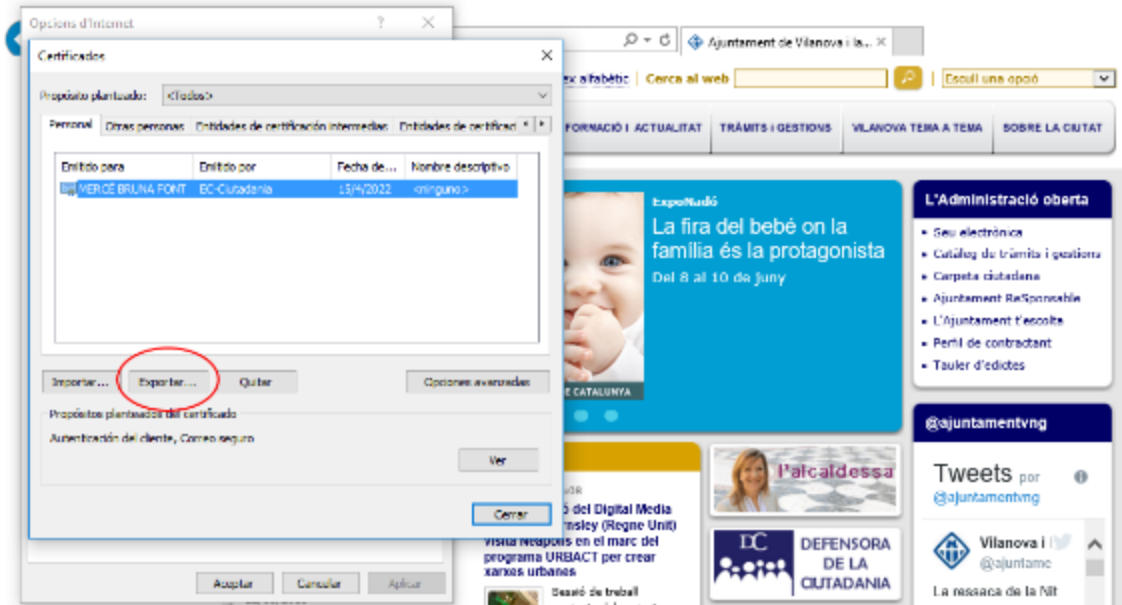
Opciones d'Internet

Certificados

Propósito planteado: <Todos>

Personal | Otras personas | Entidades de certificación intermedias | Entidades de certificaci

| Emitido para | Emitido por | Fecha de... | Nombre descriptivo |
|---|---|---|---|
| MERCÈ BRUNA FONT | EC-Ciutadania | 15/4/2022 | <ninguno> |

Importar... | Exportar... | Quitar | Opciones avanzadas

Propósitos planteados del certificado

Autenticación del cliente, Correo seguro

Ver

Cerrar

Aceptar | Cancelar | Aplicar

Ajuntament de Vilanova i la...

ex alfabètic | Cerca al web | Escull una opció

FORMACIÓ I ACTUALITAT | TRÀMITS i GESTIONS | VILANOVA TEMA A TEMA | SOBRE LA CIUTAT

ExpoNadó
La fira del bebè on la família és la protagonista
Del 8 al 10 de juny

E CATALUNYA

L'Administració oberta
• Seu electrònica
• Catàleg de tràmits i gestions
• Carpeta ciutadana
• Ajuntament ReSponsable
• L'Ajuntament t'escolta
• Perfil de contractant
• Tauler d'edictes

@ajuntamentvng

Tweets por @ajuntamentvng

Vilanova i
@ajuntame

La ressaca de la Nit

l'alcaldessa

DEFENSORA DE LA CIUTADANIA

ó del Digital Media rnsley (Regne Unit) visita Neapolis en el marc del programa URBACT per crear xarxes urbanes

Assaig de treball